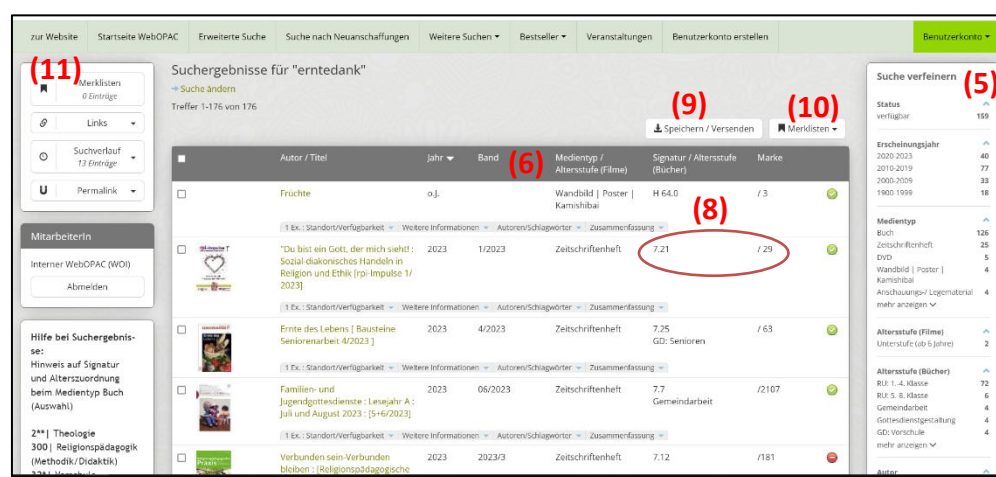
zur Website | Startseite WebOPAC | Erweiterte Suche | Suche nach Neuanschaffungen | Weitere Suchen ▾ | Bestseller ▾ | Veranstaltungen | Benutzerkonto erstellen | Benutzerkonto ▾

(11)

Merklisten
0 Einträge

Links ▾

Suchverlauf
13 Einträge ▾

Permalink ▾

MitarbeiterIn

Interner WebOPAC (WOI)

Abmelden

Hilfe bei Suchergebnisse:
Hinweis auf Signatur und Alterszuordnung beim Medientyp Buch (Auswahl)

2**| Theologie
300| Religionspädagogik (Methodik/Didaktik)
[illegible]

Suchergebnisse für "erntedank"

→ Suche ändern

Treffer 1-176 von 176

(9) (10)

Speichern / Versenden | Merklisten ▾

(6)

| | Autor / Titel | Jahr ▾ | Band | Medientyp / Altersstufe (Filme) | Signatur / Altersstufe (Bücher) | Marke | |
|---|---|---|---|---|---|---|---|
| | Früchte | o.J. | | Wandbild \| Poster \| Kamishibai | H 64.0 | / 3 | |
| | 1 Ex.: Standort/Verfügbarkeit ▾ Weitere Informationen ▾ Autoren/Schlagwörter ▾ Zusammenfassung ▾ | | | | | | |
| | "Du bist ein Gott, der mich sieht" : Sozial-diakonisches Handeln in Religion und Ethik [rpi-Impulse 1/ 2023] | 2023 | 1/2023 | Zeitschriftenheft | 7.21 | / 29 | |
| | 1 Ex.: Standort/Verfügbarkeit ▾ Weitere Informationen ▾ Autoren/Schlagwörter ▾ Zusammenfassung ▾ | | | | | | |
| | Ernte des Lebens [ Bausteine Seniorenarbeit 4/2023 ] | 2023 | 4/2023 | Zeitschriftenheft | 7.25 GD: Senioren | / 63 | |
| | 1 Ex.: Standort/Verfügbarkeit ▾ Weitere Informationen ▾ Autoren/Schlagwörter ▾ Zusammenfassung ▾ | | | | | | |
| | Familien- und Jugendgottesdienste : Lesejahr A : Juli und August 2023 : [5+6/2023] | 2023 | 06/2023 | Zeitschriftenheft | 7.7 Gemeindarbeit | /2107 | |
| | 1 Ex.: Standort/Verfügbarkeit ▾ Weitere Informationen ▾ Autoren/Schlagwörter ▾ Zusammenfassung ▾ | | | | | | |
| | Verbunden sein-Verbunden bleiben : [Religionspädagogische | 2023 | 2023/3 | Zeitschriftenheft | 7.12 | /181 | |

(8)

Suche verfeinern (5)

Status
verfügbar 159

Erscheinungsjahr
2020-2023 40
2010-2019 77
2000-2009 33
1900-1999 18

Medientyp
Buch 126
Zeitschriftenheft 25
DVD 5
Wandbild | Poster | Kamishibai 4
Anschauungs-/ Legematerial 4
mehr anzeigen

Altersstufe (Filme)
Unterstufe (ab 6 Jahre) 2

Altersstufe (Bücher)
RU: 1.-4. Klasse 72
RU: 5.-8. Klasse 6
Gemeindarbeit 4
Gottesdienstgestaltung 4
GD: Vorschule 4
mehr anzeigen

Autor